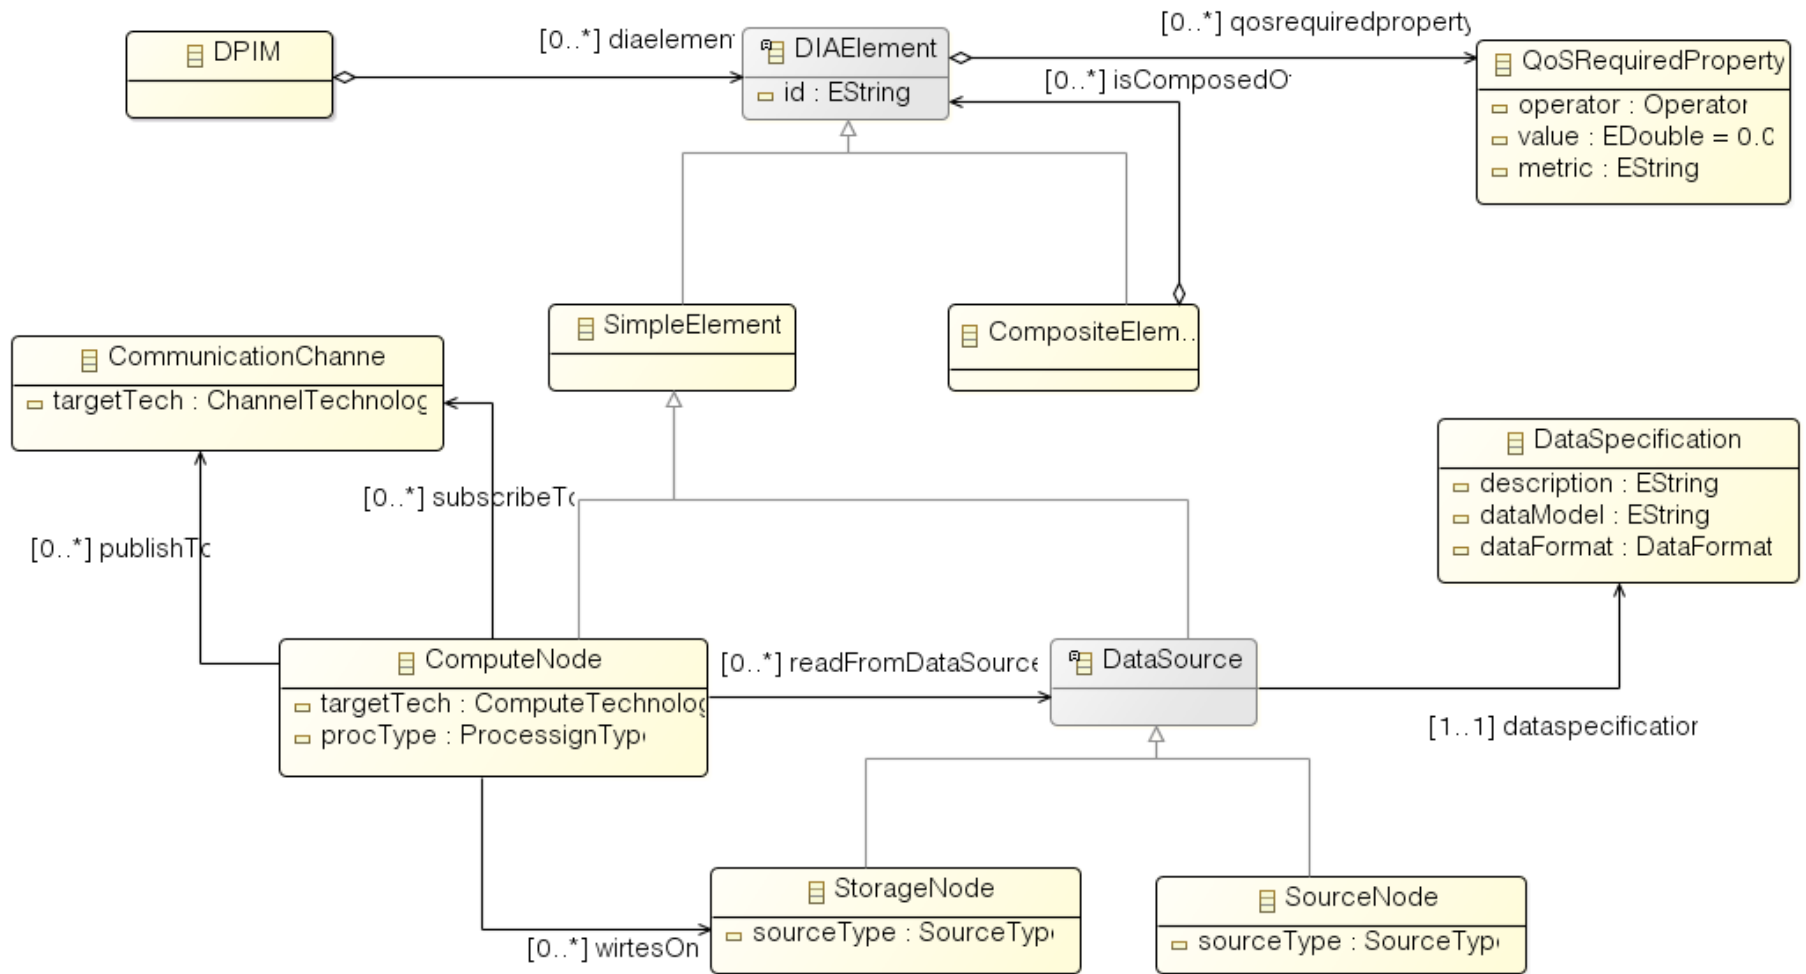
DPIM

[0..*] diaelemen

DIAElement
id : EString

[0..*] qosrequiredproperty

[0..*] isComposedO

QoSRequiredProperty
operator : Operator
value : EDouble = 0.0
metric : EString

SimpleElement

CompositeElem...

CommunicationChanne
targetTech : ChannelTechnolog

[0..*] subscribeTo

[0..*] publishTo

DataSpecification
description : EString
dataModel : EString
dataFormat : DataFormat

ComputeNode
targetTech : ComputeTechnolog
procType : ProcessignTyp

[0..*] readFromDataSource

DataSource

[1..1] dataspecificatior

StorageNode
sourceType : SourceTyp

SourceNode
sourceType : SourceTyp

[0..*] wirtesOn